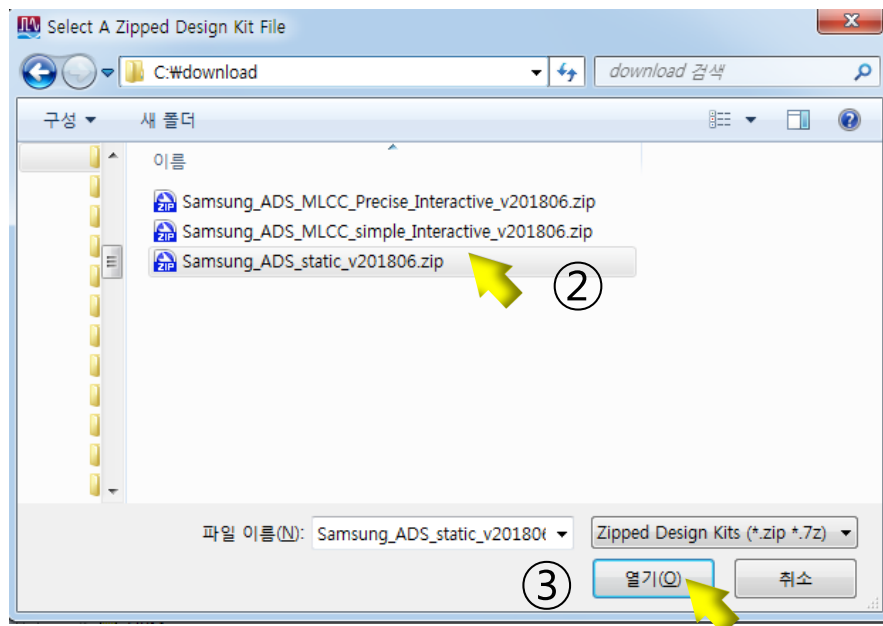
Select A Zipped Design Kit File

C:₩download

download 검색

구성 ▾

새 폴더

이름

Samsung_ADS_MLCC_Precise_Interactive_v201806.zip

Samsung_ADS_MLCC_simple_Interactive_v201806.zip

Samsung_ADS_static_v201806.zip

②

파일 이름(N): Samsung_ADS_static_v20180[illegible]

Zipped Design Kits (*.zip *.7z)

③

열기(O)

취소